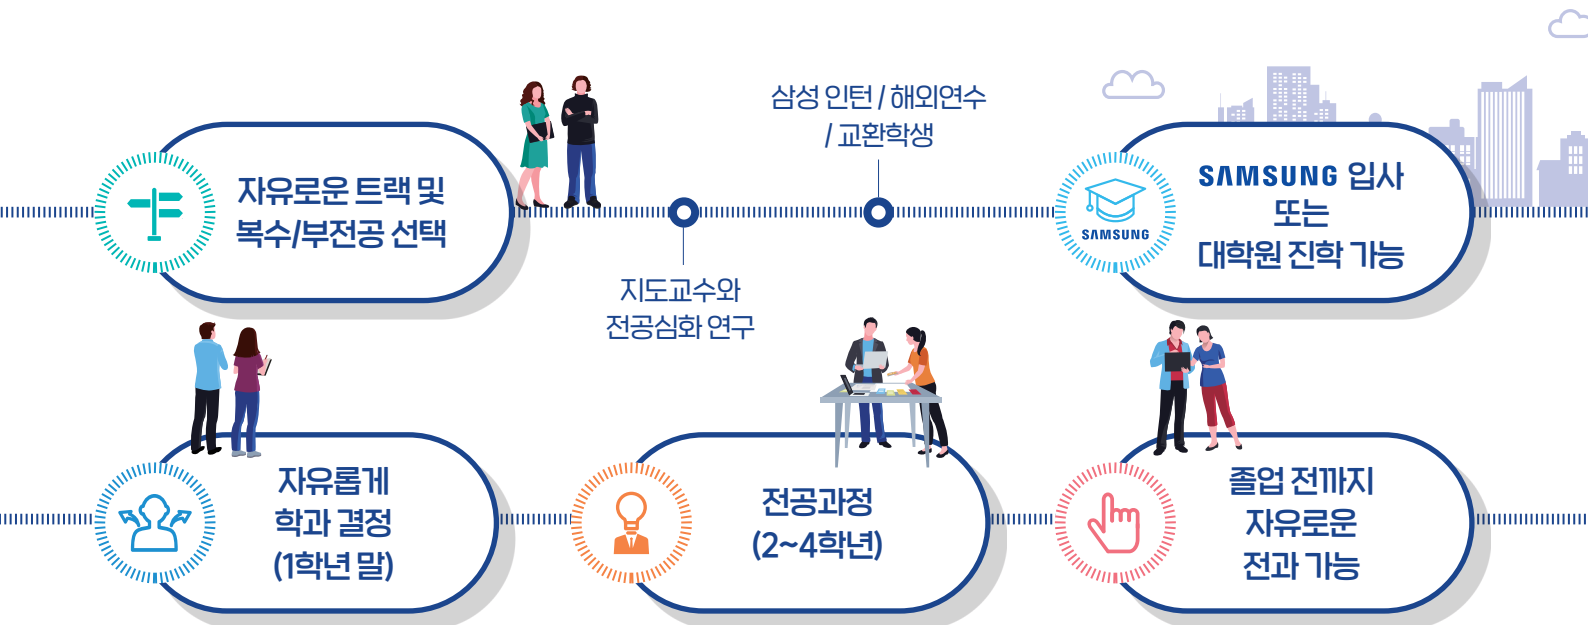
자유로운 트랙 및 복수/부전공 선택

삼성 인턴 / 해외연수 / 교환학생

SAMSUNG 입사 또는 대학원 진학 가능

SAMSUNG

지도교수와 전공심화 연구

자유롭게 학과 결정 (1학년 말)

전공과정 (2~4학년)

졸업 전까지 자유로운 전과 가능